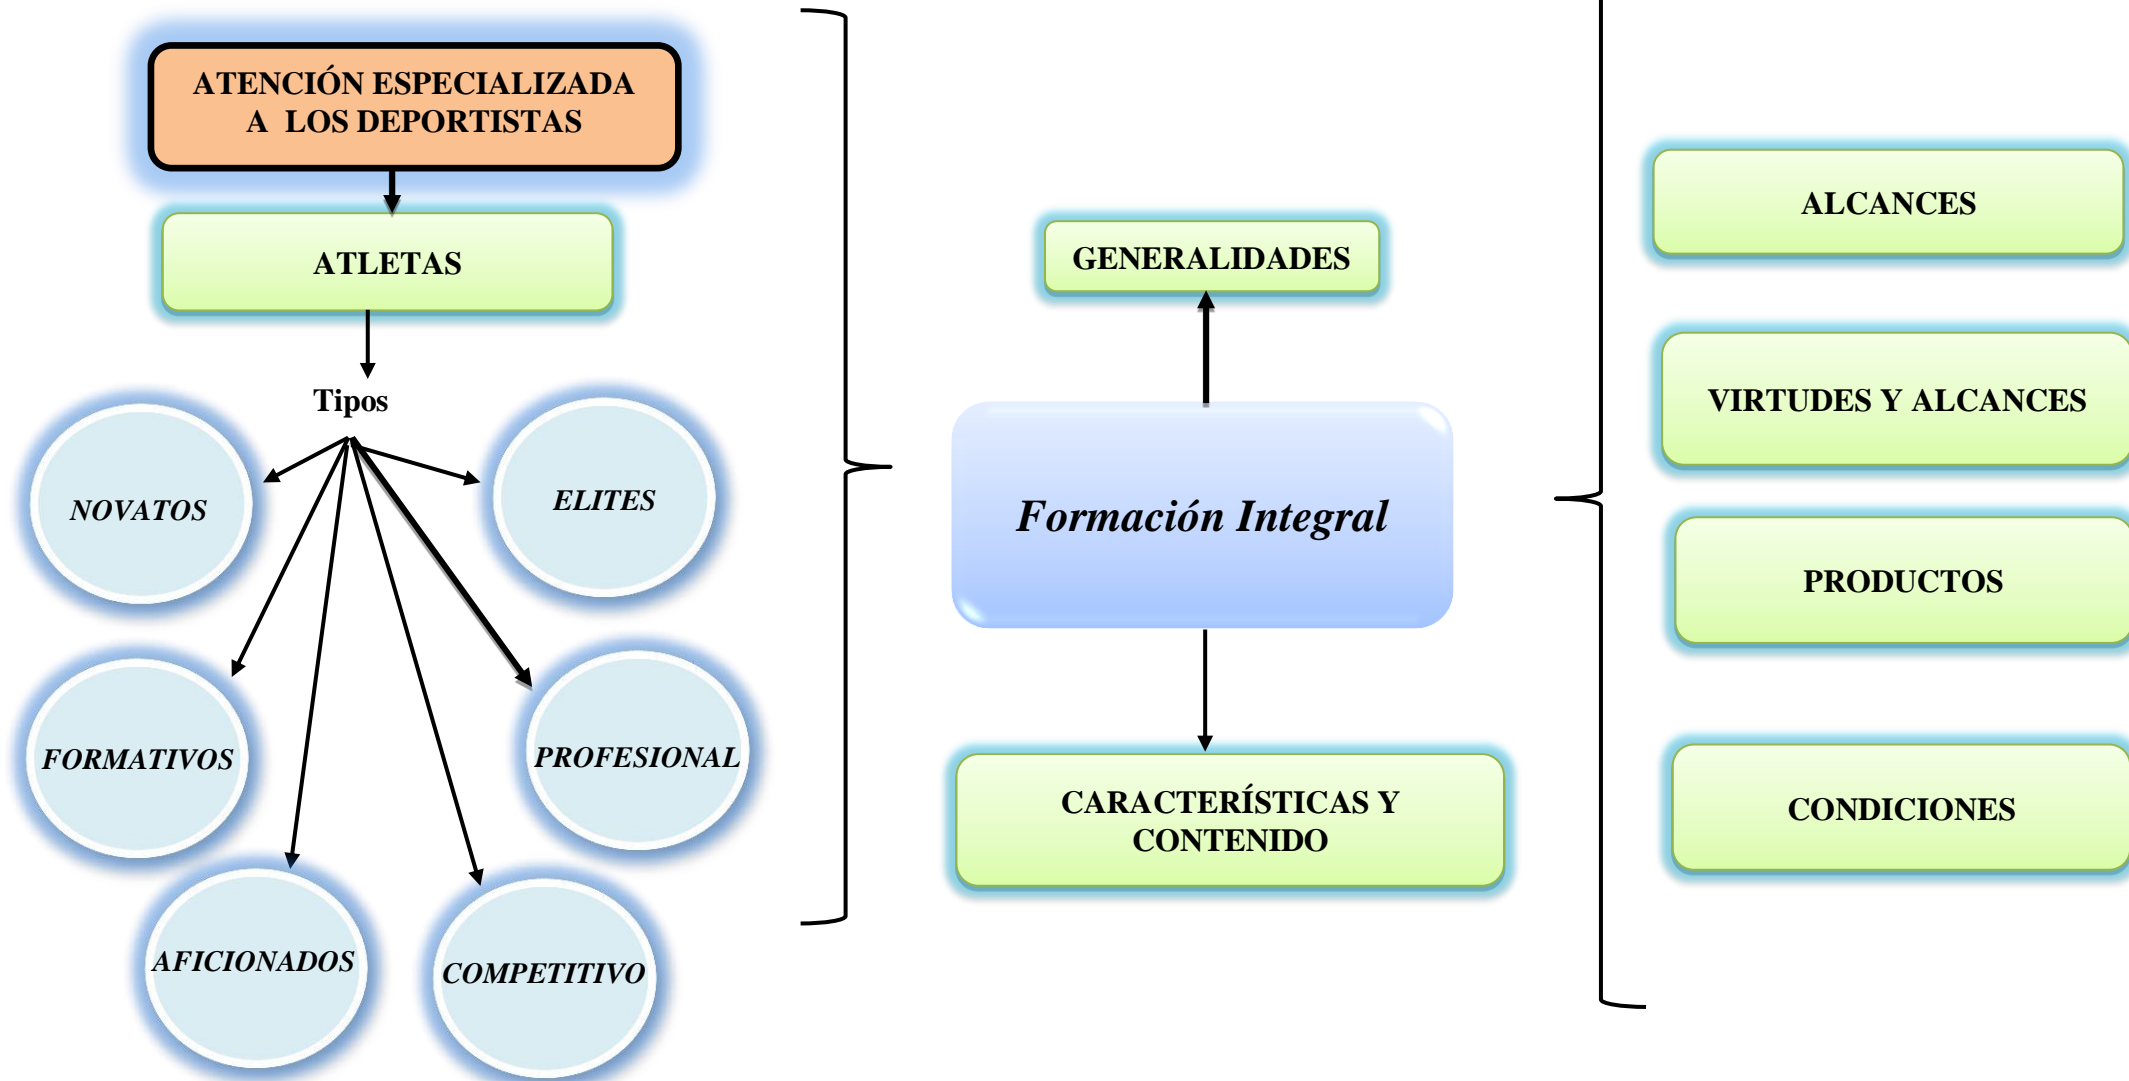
ATENCIÓN ESPECIALIZADA A LOS DEPORTISTAS

ATLETAS

Tipos

NOVATOS

ELITES

FORMATIVOS

PROFESIONAL

AFICIONADOS

COMPETITIVO

GENERALIDADES

Formación Integral

CARACTERÍSTICAS Y CONTENIDO

ALCANCES

VIRTUDES Y ALCANCES

PRODUCTOS

CONDICIONES